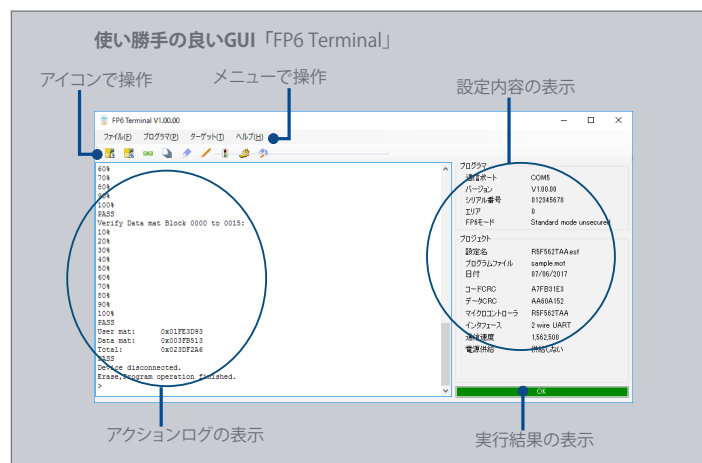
使い勝手の良いGUI「FP6 Terminal」

アイコンで操作

メニューで操作

設定内容の表示

FP6 Terminal V1.00.00

ファイル(F)　プログラマ(P)　ターゲット(T)　ヘルプ(H)

60%
70%
80%
90%
100%
PASS
Verify Data mat Block 0000 to 0015:
10%
20%
30%
40%
50%
60%
70%
80%
90%
100%
PASS
User mat: 0x01FE3D93
Data mat: 0x003FB513
Total: 0x023DF2A6
PASS
Device disconnected.
Erase,program operation finished.
>

プログラマ

| 通信ポート | COM5 |
|---|---|
| バージョン | V1.00.00 |
| シリアル番号 | 012345678 |
| エリア | 0 |
| FP6モード | Standard mode unsecured |

プロジェクト

| 設定名 | R5F562TAA.esf |
|---|---|
| プログラムファイル | sample.mot |
| 日付 | 07/06/2017 |
| コードCRC | A7FB31E3 |
| データCRC | AA60A152 |
| マイクロコントローラ | R5F562TAA |
| インタフェース | 2 wire UART |
| 通信速度 | 1,562,500 |
| 電源供給 | 供給しない |

OK

アクションログの表示

実行結果の表示